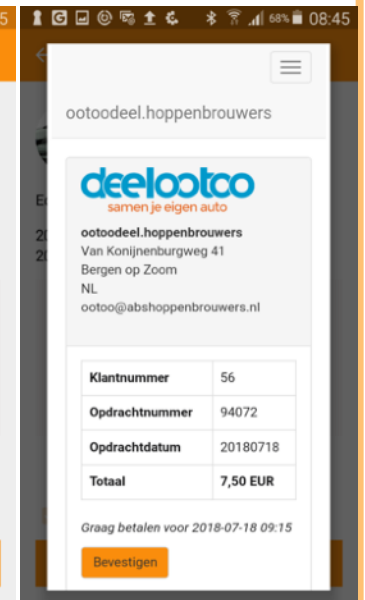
68% 08:45

ootoodeel.hoppenbrouwers

deelootoo
samen je eigen auto

ootoodeel.hoppenbrouwers
Van Konijnenburgweg 41
Bergen op Zoom
NL
ootoo@abshoppenbrouwers.nl

| | |
|---|---|
| Klantnummer | 56 |
| Opdrachtnummer | 94072 |
| Opdrachtdatum | 20180718 |
| Totaal | 7,50 EUR |

Graag betalen voor 2018-07-18 09:15

Bevestigen